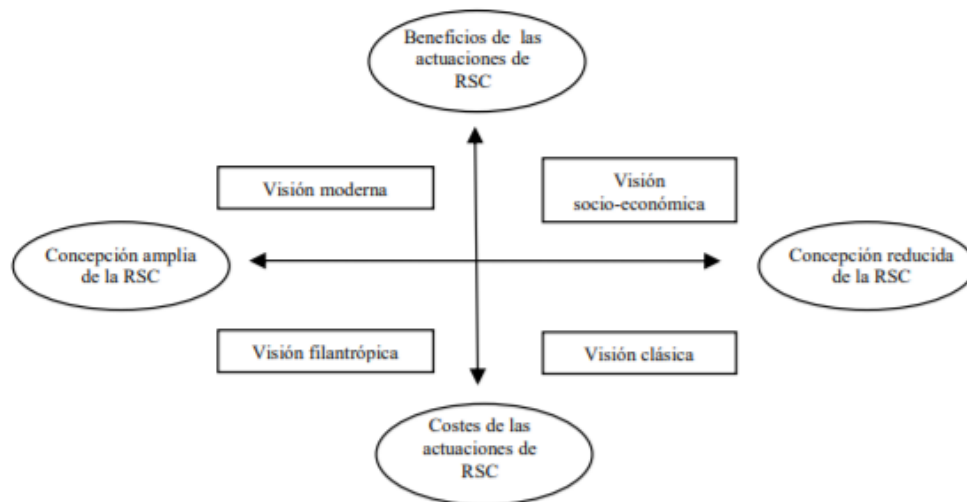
Beneficios de las actuaciones de RSC

Visión moderna

Visión socio-económica

Concepción amplia de la RSC

Concepción reducida de la RSC

Visión filantrópica

Visión clásica

Costes de las actuaciones de RSC